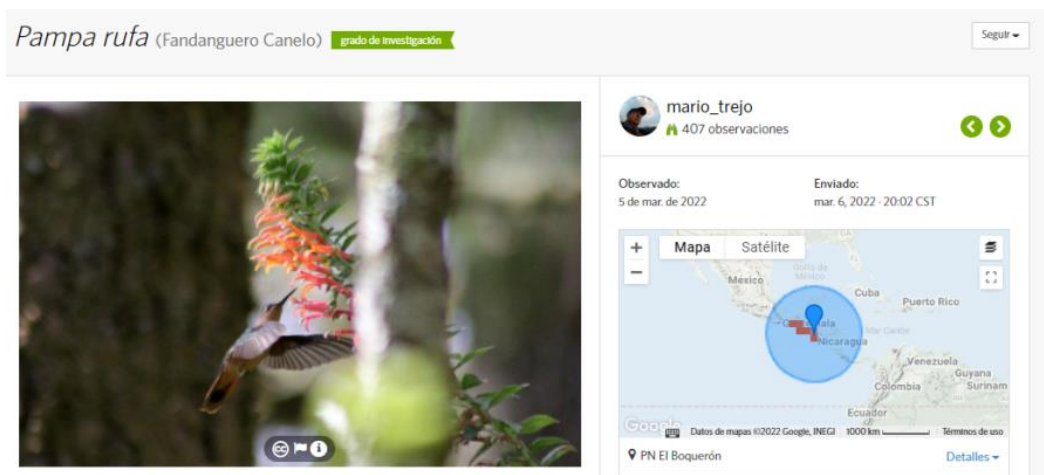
Pampa rufa (Fandanguero Canelo) grado de investigación

Seguir

mario_trejo
407 observaciones

Observado:
5 de mar. de 2022

Enviado:
mar. 6, 2022 · 20:02 CST

+
−
Mapa Satélite

México
Golfo de México
Cuba
Puerto Rico
Guatemala
Mar Caribe
Nicaragua
Venezuela
Guyana
Surinam
Colombia
Ecuador

Google Datos de mapas ©2022 Google, INEGI 1000 km Términos de uso

PN El Boquerón
Detalles